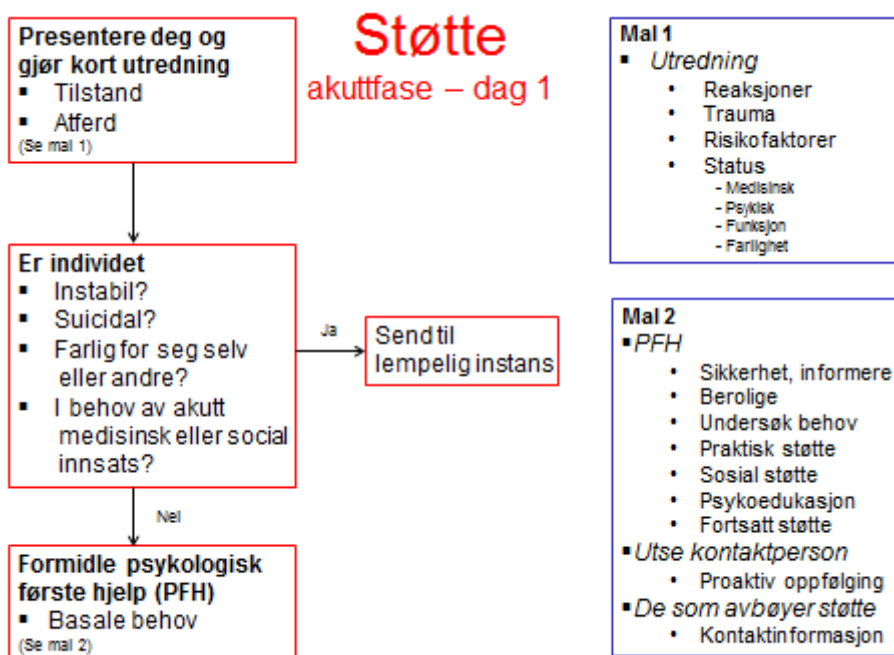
Støtte
akuttfase – dag 1

Presentere deg og gjør kort utredning
▪ Tilstand
▪ Atferd
(Se mal 1)

Er individet
▪ Instabil?
▪ Suicidal?
▪ Farlig for seg selv eller andre?
▪ I behov av akutt medisinsk eller social innsats?

Ja

Send til lempelig instans

Nei

Formidle psykologisk første hjelp (PFH)
▪ Basale behov
(Se mal 2)

Mal 1
▪ Utredning
• Reaksjoner
• Trauma
• Risikofaktorer
• Status
- Medisinsk
- Psykisk
- Funksjon
- Farlighet

Mal 2
▪ PFH
• Sikkerhet, informere
• Berolige
• Undersøk behov
• Praktisk støtte
• Sosial støtte
• Psykoedukasjon
• Fortsatt støtte
▪ Utse kontaktperson
• Proaktiv oppfølging
▪ De som avbøyer støtte
• Kontaktinformasjon